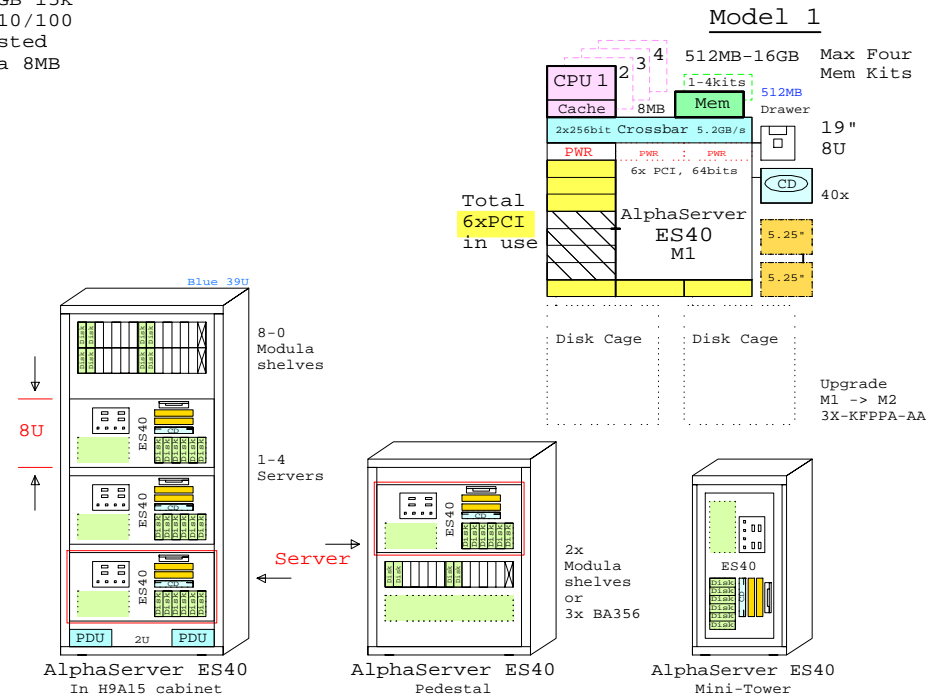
GB 15k
10/100
sted
a 8MB

Model 1

4
3
2
CPU 1
Cache
8MB
512MB-16GB
1-4kits
Mem
512MB
Drawer
Max Four
Mem Kits

2x256bit Crossbar 5.2GB/s
PWR PWR PWR
6x PCI, 64bits
19"
8U
CD
40x

Total
6xPCI
in use

AlphaServer
ES40
M1

5.25"
5.25"

Disk Cage
Disk Cage

Upgrade
M1 -> M2
3X-KFPPA-AA

Blue 39U

8-0
Modula
shelves

8U

ES40
CD

1-4
Servers

ES40
CD

Server

ES40
CD

PDU 2U PDU

AlphaServer ES40
In H9A15 cabinet

ES40
CD

2x
Modula
shelves
or
3x BA356

AlphaServer ES40
Pedestal

ES40

AlphaServer ES40
Mini-Tower